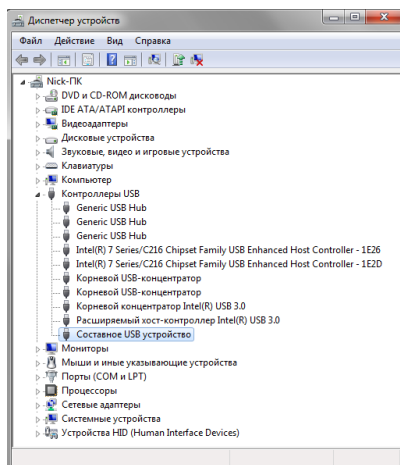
Диспетчер устройств

Файл Действие Вид Справка

Nick-ПК
DVD и CD-ROM дисководы
IDE ATA/ATAPI контроллеры
Видеоадаптеры
Дисковые устройства
Звуковые, видео и игровые устройства
Клавиатуры
Компьютер
Контроллеры USB
Generic USB Hub
Generic USB Hub
Generic USB Hub
Intel(R) 7 Series/C216 Chipset Family USB Enhanced Host Controller - 1E26
Intel(R) 7 Series/C216 Chipset Family USB Enhanced Host Controller - 1E2D
Корневой USB-концентратор
Корневой USB-концентратор
Корневой концентратор Intel(R) USB 3.0
Расширяемый хост-контроллер Intel(R) USB 3.0
Составное USB устройство
Мониторы
Мыши и иные указывающие устройства
Порты (COM и LPT)
Процессоры
Сетевые адаптеры
Системные устройства
Устройства HID (Human Interface Devices)